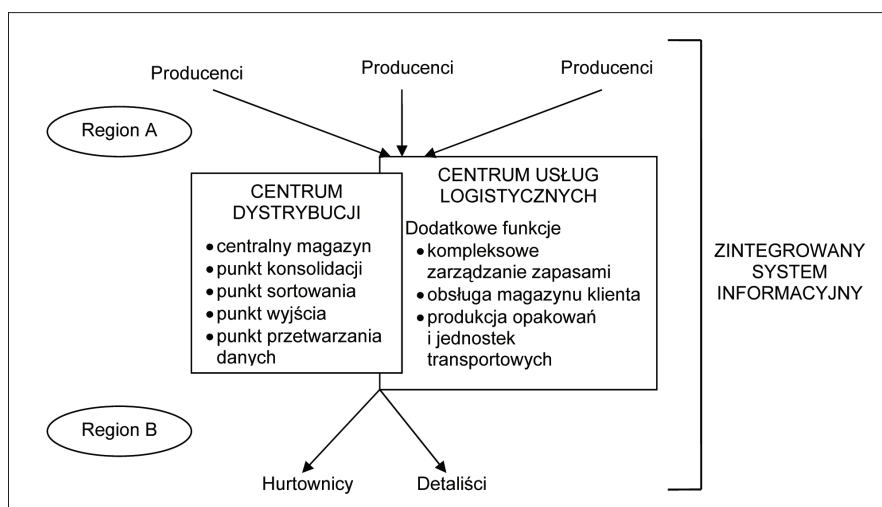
Producenci

Producenci

Producenci

Region A

CENTRUM USŁUG LOGISTYCZNYCH

Dodatkowe funkcje
• kompleksowe zarządzanie zapasami
• obsługa magazynu klienta
• produkcja opakowań i jednostek transportowych

CENTRUM DYSTRYBUCJI
• centralny magazyn
• punkt konsolidacji
• punkt sortowania
• punkt wyjścia
• punkt przetwarzania danych

ZINTEGROWANY SYSTEM INFORMACYJNY

Region B

Hurtownicy

Detaliści